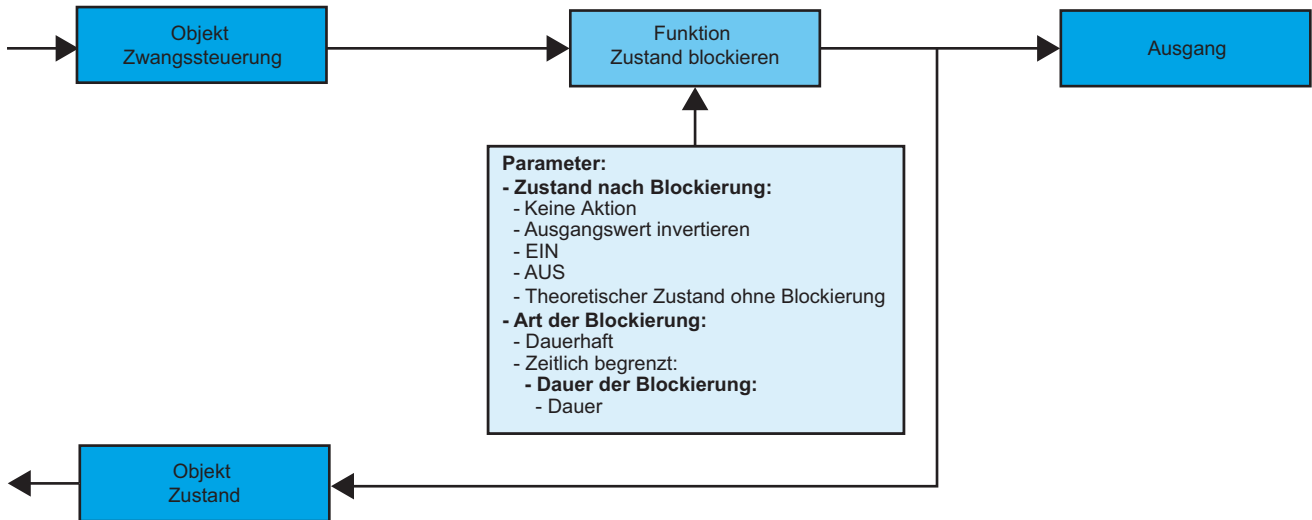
Objekt
Zwangssteuerung

Funktion
Zustand blockieren

Ausgang

**Parameter:**
**- Zustand nach Blockierung:**
- Keine Aktion
- Ausgangswert invertieren
- EIN
- AUS
- Theoretischer Zustand ohne Blockierung
**- Art der Blockierung:**
- Dauerhaft
- Zeitlich begrenzt:
**- Dauer der Blockierung:**
- Dauer

Objekt
Zustand